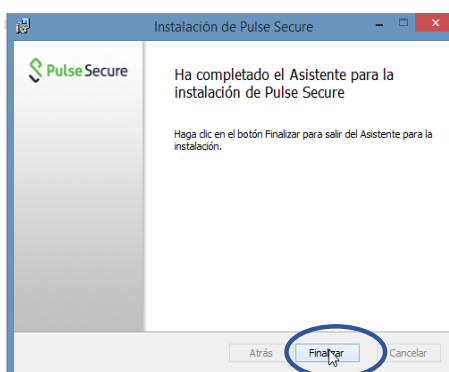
Instalación de Pulse Secure

Pulse Secure

Ha completado el Asistente para la instalación de Pulse Secure

Haga clic en el botón Finalizar para salir del Asistente para la instalación.

Atrás

Finalizar

Cancelar